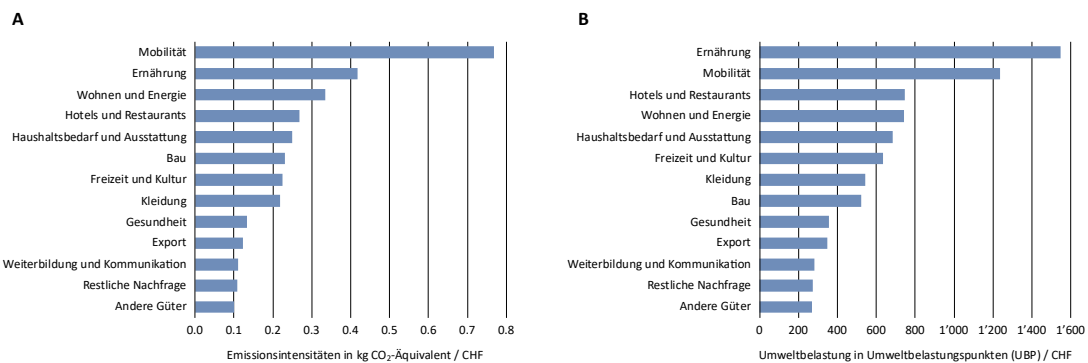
A

Mobilität
Ernährung
Wohnen und Energie
Hotels und Restaurants
Haushaltsbedarf und Ausstattung
Bau
Freizeit und Kultur
Kleidung
Gesundheit
Export
Weiterbildung und Kommunikation
Restliche Nachfrage
Andere Güter

0.0 0.1 0.2 0.3 0.4 0.5 0.6 0.7 0.8

Emissionsintensitäten in kg $CO_2$-Äquivalent / CHF

B

Ernährung
Mobilität
Hotels und Restaurants
Wohnen und Energie
Haushaltsbedarf und Ausstattung
Freizeit und Kultur
Kleidung
Bau
Gesundheit
Export
Weiterbildung und Kommunikation
Restliche Nachfrage
Andere Güter

0 200 400 600 800 1'000 1'200 1'400 1'600

Umweltbelastung in Umweltbelastungspunkten (UBP) / CHF